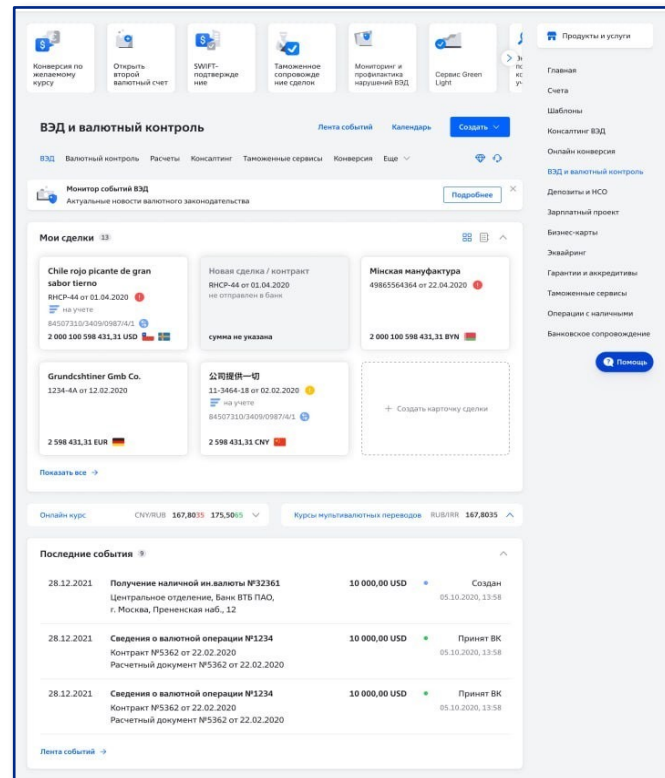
Конверсия по желаемому курсу

Открыть второй валютный счет

SWIFT-подтверждение

Таможенное сопровождение сделок

Мониторинг и профилактика нарушений ВЭД

Сервис Green Light

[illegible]

Продукты и услуги

Главная

Счета

Шаблоны

Консалтинг ВЭД

Онлайн конверсия

ВЭД и валютный контроль

Депозиты и НСО

Зарплатный проект

Бизнес-карты

Эквайринг

Гарантии и аккредитивы

Таможенные сервисы

Операции с наличными

Банковское сопровождение

Помощь

ВЭД и валютный контроль

Лента событий Календарь Создать

ВЭД Валютный контроль Расчеты Консалтинг Таможенные сервисы Конверсия Еще

Монитор событий ВЭД
Актуальные новости валютного законодательства

Подробнее

Мои сделки 13

Chile rojo picante de gran sabor tierno
RHCP-44 от 01.04.2020
на учете
84507310/3409/0987/4/1
2 000 100 598 431,31 USD

Новая сделка / контракт
RHCP-44 от 01.04.2020
не отправлен в банк
сумма не указана

Мінская мануфактура
49865564364 от 22.04.2020
2 000 100 598 431,31 BYN

Grundcshtiner Gmb Co.
1234-4A от 12.02.2020
2 598 431,31 EUR

公司提供一切
11-3464-18 от 02.02.2020
на учете
84507310/3409/0987/4/1
2 598 431,31 CNY

+ Создать карточку сделки

Показать все →

Онлайн курс CNY/RUB 167,8035 175,5065

Курсы мультивалютных переводов RUB/IRR 167,8035

Последние события 9

| 28.12.2021 | Получение наличной ин.валюты №32361<br>Центральное отделение, Банк ВТБ ПАО, г. Москва, Пресненская наб., 12 | 10 000,00 USD | Создан<br>05.10.2020, 13:58 |
|---|---|---|---|
| 28.12.2021 | Сведения о валютной операции №1234<br>Контракт №5362 от 22.02.2020<br>Расчетный документ №5362 от 22.02.2020 | 10 000,00 USD | Принят ВК<br>05.10.2020, 13:58 |
| 28.12.2021 | Сведения о валютной операции №1234<br>Контракт №5362 от 22.02.2020<br>Расчетный документ №5362 от 22.02.2020 | 10 000,00 USD | Принят ВК<br>05.10.2020, 13:58 |

Лента событий →